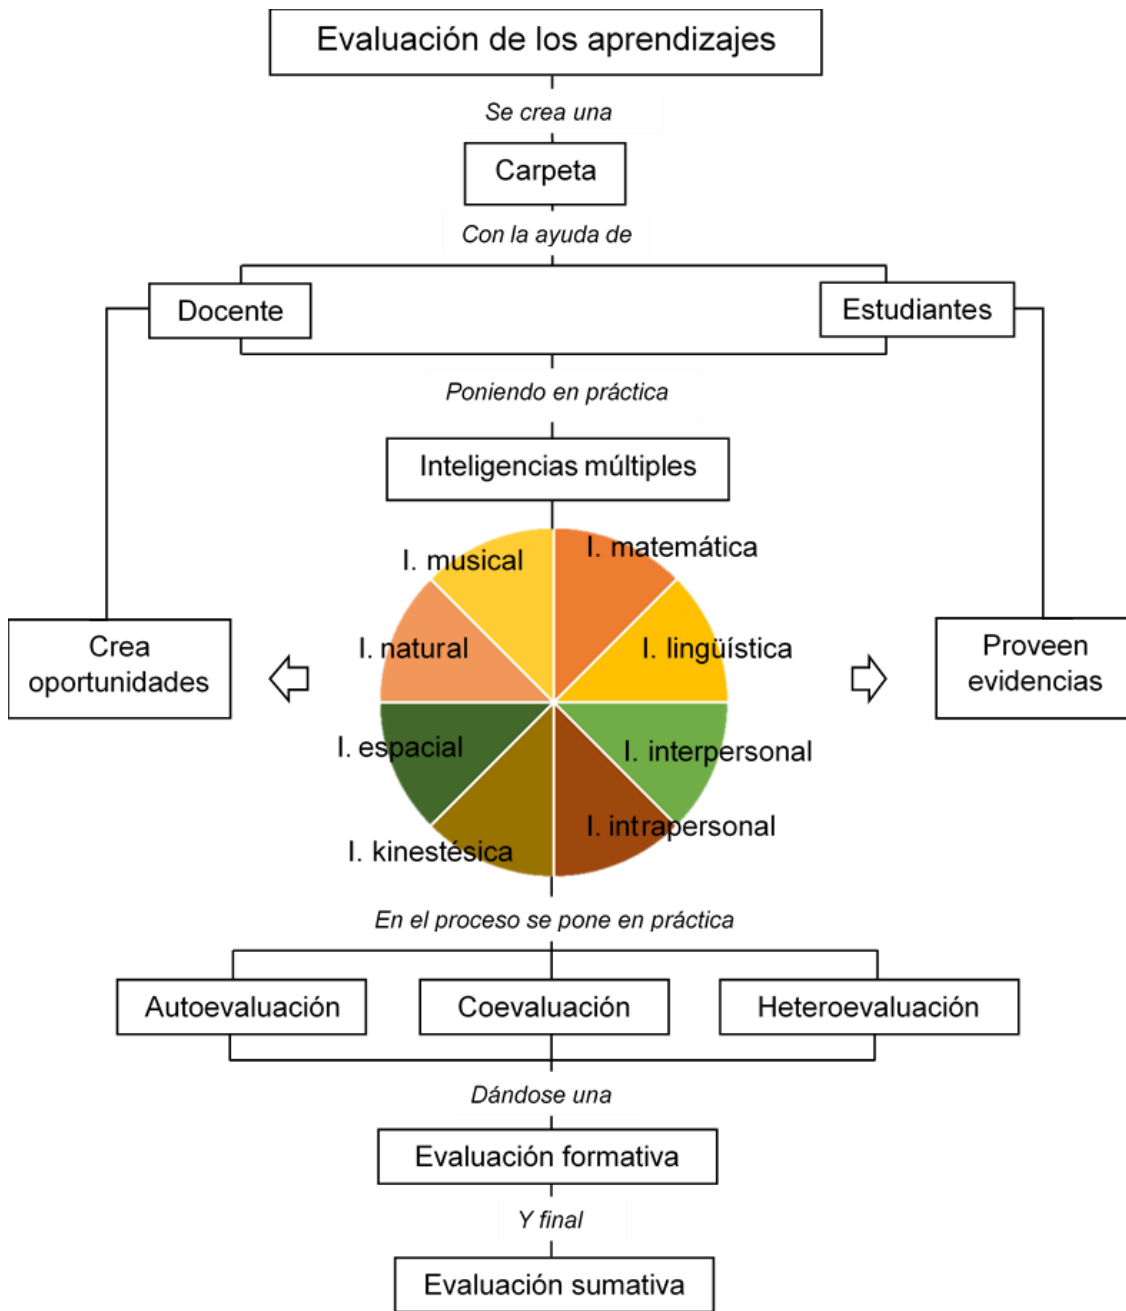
Evaluación de los aprendizajes

Se crea una

Carpeta

Con la ayuda de

Docente

Estudiantes

Poniendo en práctica

Inteligencias múltiples

I. musical

I. matemática

I. natural

I. lingüística

I. espacial

I. interpersonal

I. kinestésica

I. intrapersonal

Crea oportunidades

Proveen evidencias

En el proceso se pone en práctica

Autoevaluación

Coevaluación

Heteroevaluación

Dándose una

Evaluación formativa

Y final

Evaluación sumativa